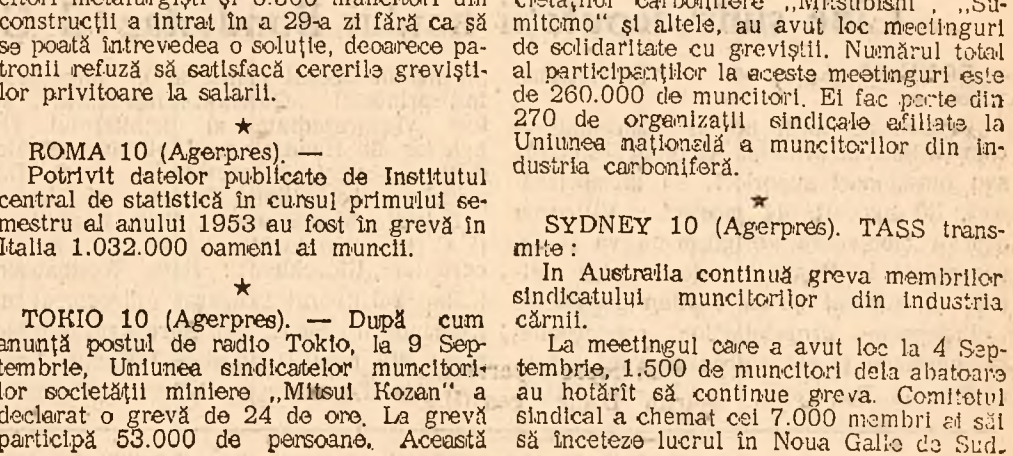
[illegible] construcţii a intrat în a 29-a zi fără ca să se poată întrevedea o soluţie, deoarece patronii refuză să satisfacă cererile greviştilor privitoare la salarii.

★

ROMA 10 (Agerpres). —
Potrivit datelor publicate de Institutul central de statistică în cursul primului semestru al anului 1953 au fost în grevă în Italia 1.032.000 oameni ai muncii.

★

TOKIO 10 (Agerpres). — După cum anunţă postul de radio Tokio, la 9 Septembrie, Uniunea sindicatelor muncitorilor societăţii miniere „Mitsui Kozan" a declarat o grevă de 24 de ore. La grevă participă 53.000 de persoane. Această

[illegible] carbonifere „Mitsubishi", „Sumitomo" şi altele, au avut loc meetinguri de solidaritate cu greviştii. Numărul total al participanţilor la aceste meetinguri este de 260.000 de muncitori. Ei fac parte din 270 de organizaţii sindicale afiliate la Uniunea naţională a muncitorilor din industria carboniferă.

★

SYDNEY 10 (Agerpres). TASS transmite:
In Australia continuă greva membrilor sindicatului muncitorilor din industria cărnii.

La meetingul care a avut loc la 4 Septembrie, 1.500 de muncitori dela abatoare au hotărît să continue greva. Comitetul sindical a chemat cei 7.000 membri ai săi să înceteze lucrul în Noua Galle de Sud.